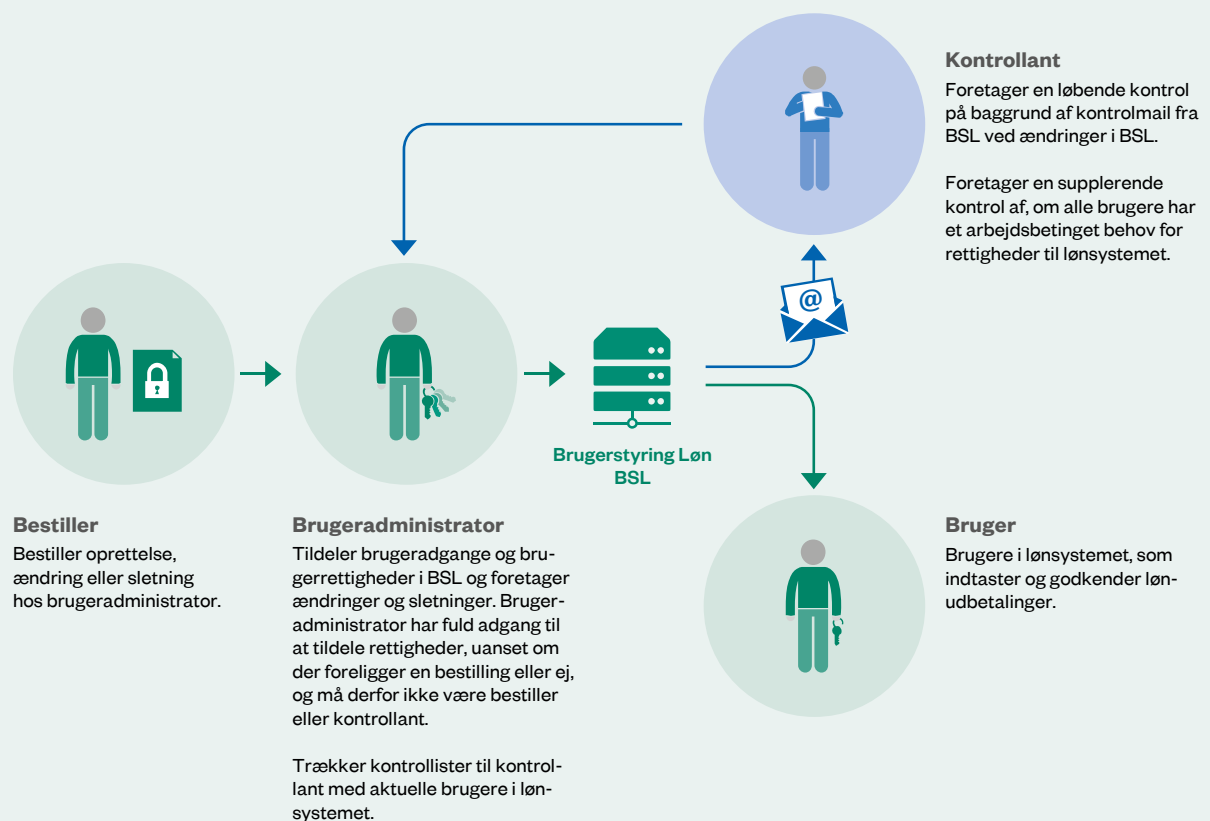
Kontrollant

Foretager en løbende kontrol på baggrund af kontrolmail fra BSL ved ændringer i BSL.

Foretager en supplerende kontrol af, om alle brugere har et arbejdsbetinget behov for rettigheder til lønsystemet.

@

Brugerstyring Løn BSL

Bestiller

Bestiller oprettelse, ændring eller sletning hos brugeradministrator.

Brugeradministrator

Tildeler brugeradgange og brugerrettigheder i BSL og foretager ændringer og sletninger. Brugeradministrator har fuld adgang til at tildele rettigheder, uanset om der foreligger en bestilling eller ej, og må derfor ikke være bestiller eller kontrollant.

Trækker kontrollister til kontrollant med aktuelle brugere i lønsystemet.

Bruger

Brugere i lønsystemet, som indtaster og godkender lønudbetalinger.